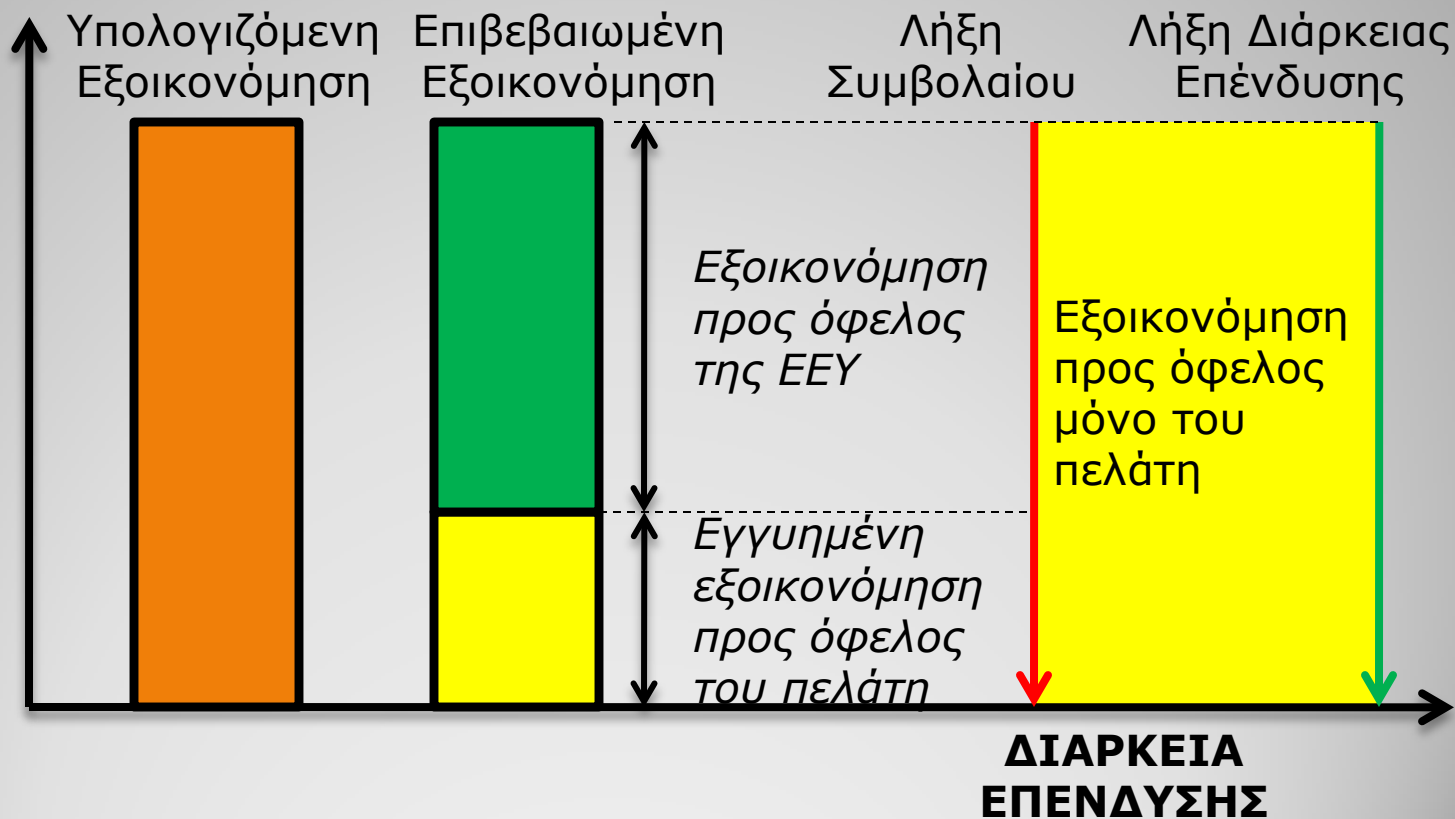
Υπολογιζόμενη Εξοικονόμηση

Επιβεβαιωμένη Εξοικονόμηση

Λήξη Συμβολαίου

Λήξη Διάρκειας Επένδυσης

Εξοικονόμηση προς όφελος της ΕΕΥ

Εξοικονόμηση προς όφελος μόνο του πελάτη

Εγγυημένη εξοικονόμηση προς όφελος του πελάτη

ΔΙΑΡΚΕΙΑ ΕΠΕΝΔΥΣΗΣ